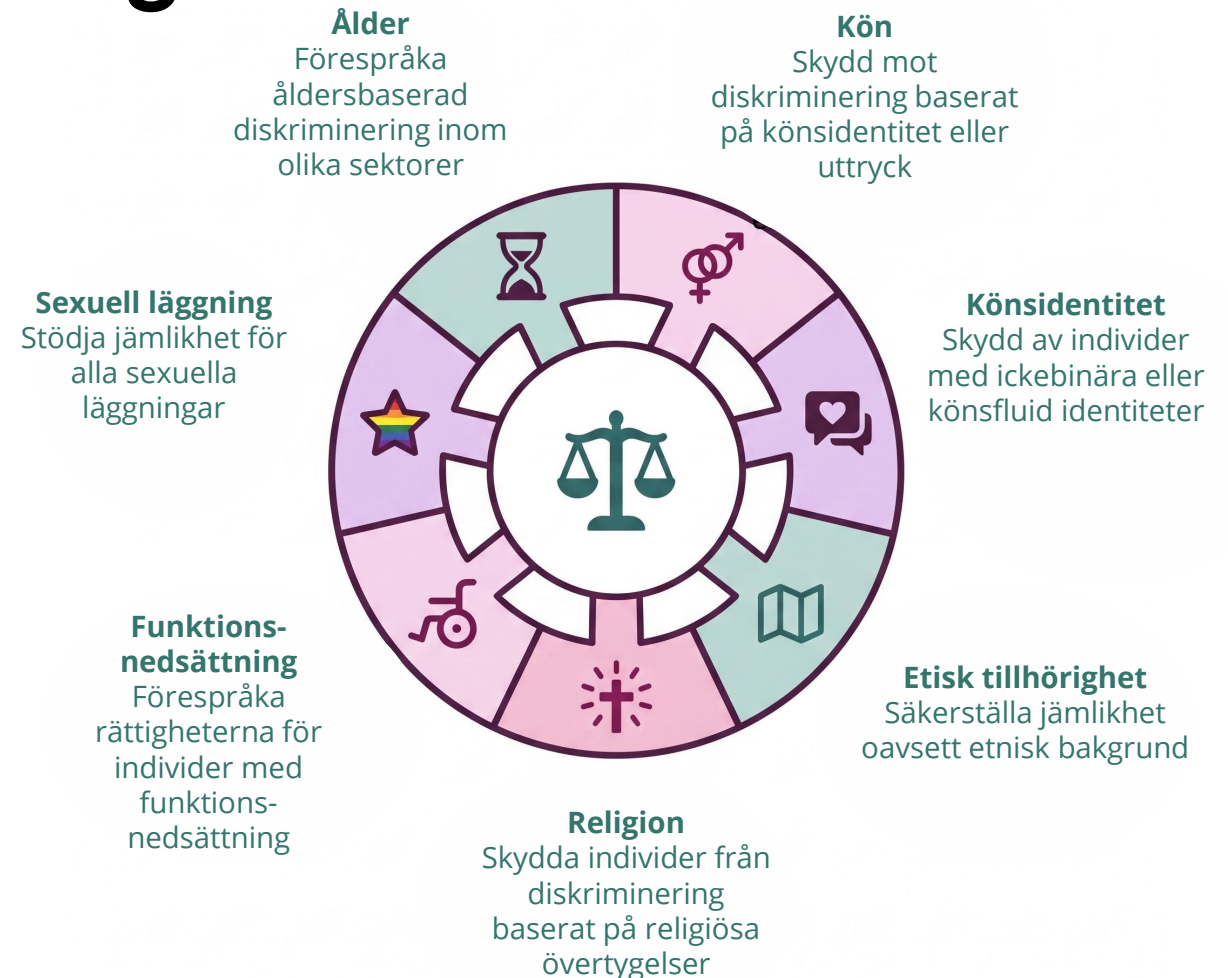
**Ålder**
Förespråka åldersbaserad diskriminering inom olika sektorer

**Kön**
Skydd mot diskriminering baserat på könsidentitet eller uttryck

**Sexuell läggning**
Stödja jämlikhet för alla sexuella läggningar

**Könsidentitet**
Skydd av individer med ickebinära eller könsfluid identiteter

**Funktions-nedsättning**
Förespråka rättigheterna för individer med funktions-nedsättning

**Etisk tillhörighet**
Säkerställa jämlikhet oavsett etnisk bakgrund

**Religion**
Skydda individer från diskriminering baserat på religiösa övertygelser